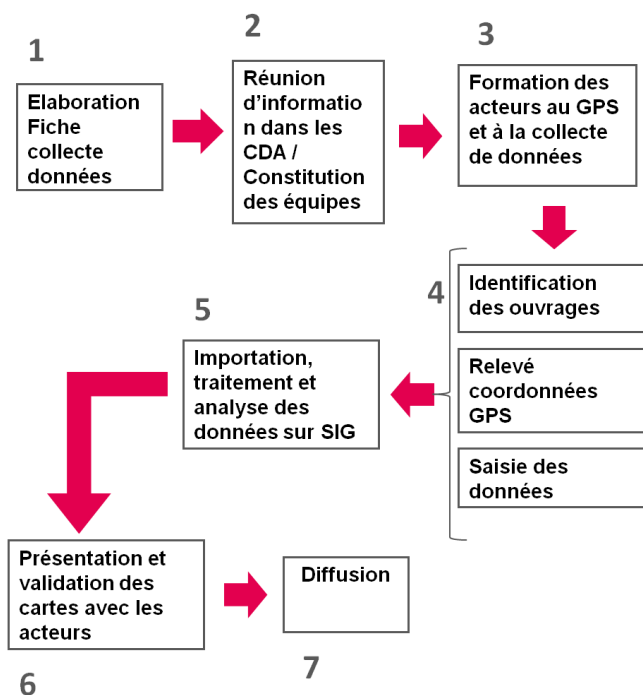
1

Elaboration Fiche collecte données

2

Réunion d'informatio n dans les CDA / Constitution des équipes

3

Formation des acteurs au GPS et à la collecte de données

4

Identification des ouvrages

Relevé coordonnées GPS

Saisie des données

5

Importation, traitement et analyse des données sur SIG

Présentation et validation des cartes avec les acteurs

6

Diffusion

7